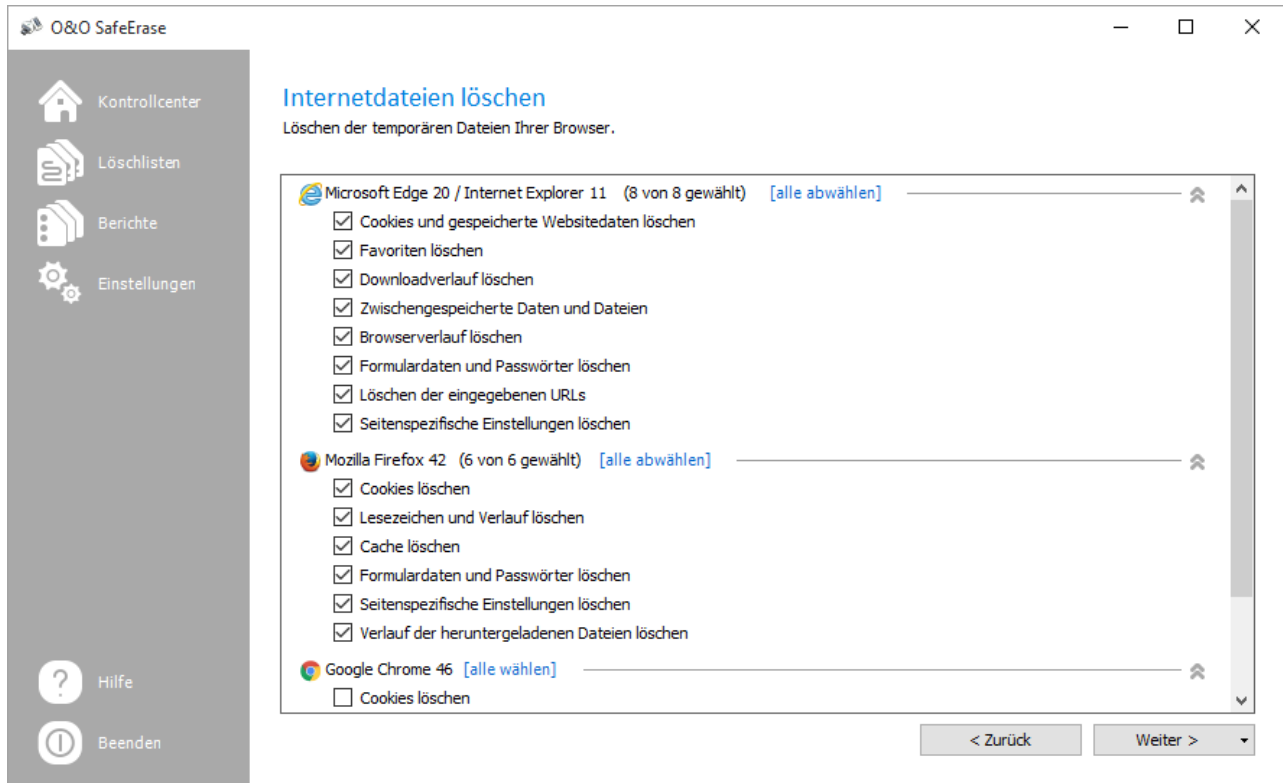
O&O SafeErase

Kontrollcenter
Löschlisten
Berichte
Einstellungen

Internetdateien löschen
Löschen der temporären Dateien Ihrer Browser.

Microsoft Edge 20 / Internet Explorer 11 (8 von 8 gewählt) [alle abwählen]
Cookies und gespeicherte Websitedaten löschen
Favoriten löschen
Downloadverlauf löschen
Zwischengespeicherte Daten und Dateien
Browserverlauf löschen
Formulardaten und Passwörter löschen
Löschen der eingegebenen URLs
Seitenspezifische Einstellungen löschen

Mozilla Firefox 42 (6 von 6 gewählt) [alle abwählen]
Cookies löschen
Lesezeichen und Verlauf löschen
Cache löschen
Formulardaten und Passwörter löschen
Seitenspezifische Einstellungen löschen
Verlauf der heruntergeladenen Dateien löschen

Google Chrome 46 [alle wählen]
Cookies löschen

Hilfe
Beenden

< Zurück
Weiter >